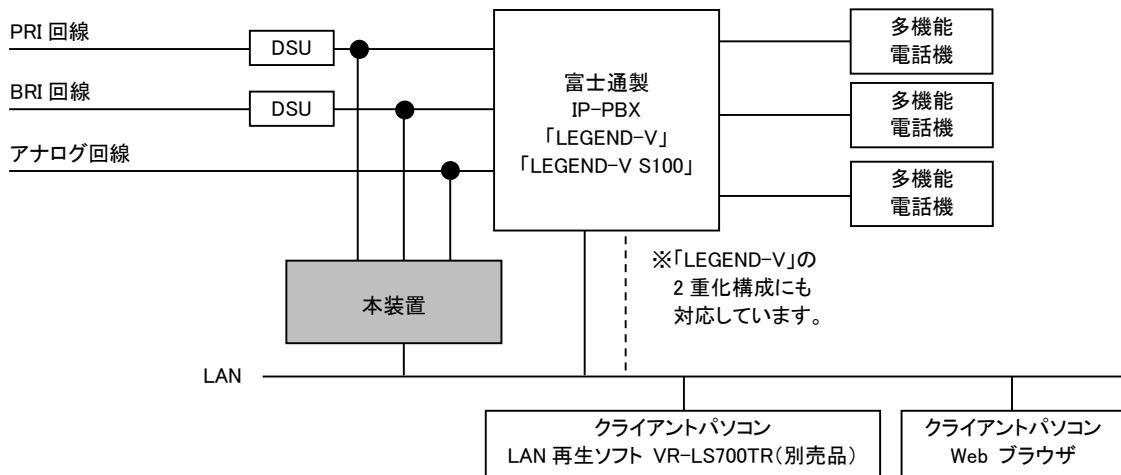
PRI 回線

DSU

BRI 回線

DSU

アナログ回線

富士通製
IP-PBX
「LEGEND-V」
「LEGEND-V S100」

多機能
電話機

多機能
電話機

多機能
電話機

※「LEGEND-V」の
2 重化構成にも
対応しています。

本装置

LAN

クライアントパソコン
LAN 再生ソフト VR-LS700TR(別売品)

クライアントパソコン
Web ブラウザ